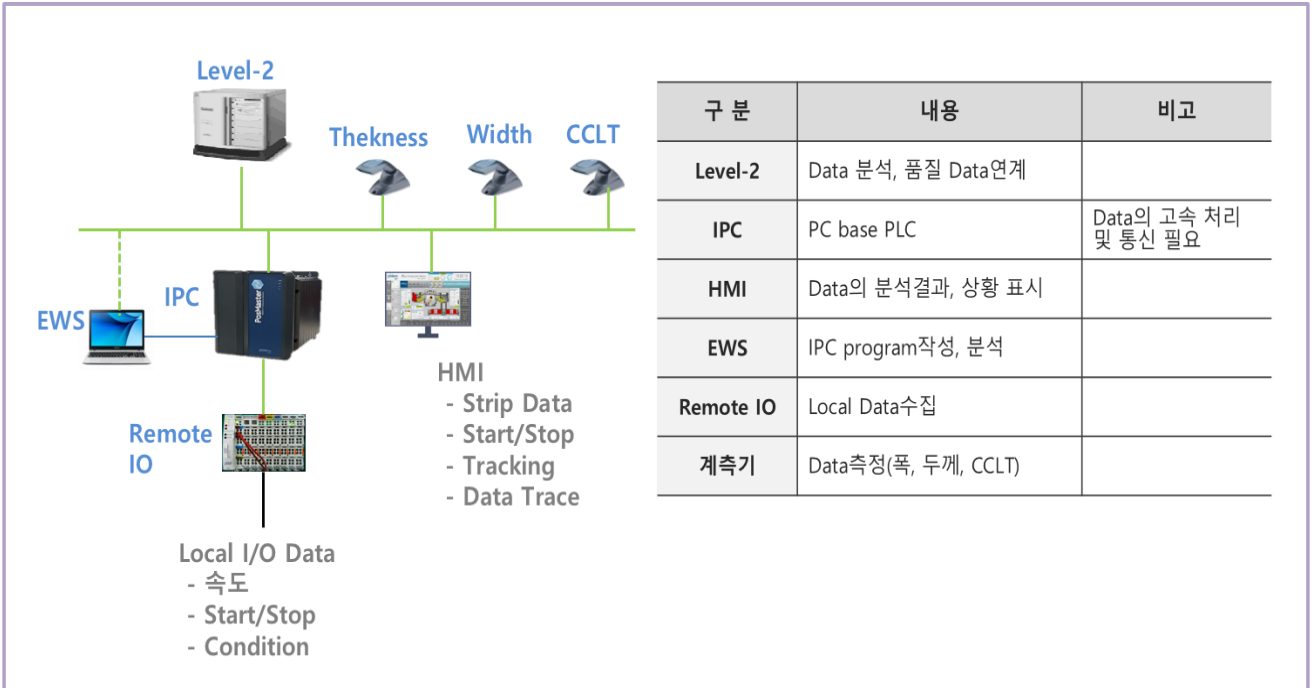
Level-2

Thekness

Width

CCLT

EWS

IPC

Remote IO

HMI
- Strip Data
- Start/Stop
- Tracking
- Data Trace

Local I/O Data
- 속도
- Start/Stop
- Condition

| 구 분 | 내용 | 비고 |
|---|---|---|
| Level-2 | Data 분석, 품질 Data연계 | |
| IPC | PC base PLC | Data의 고속 처리 및 통신 필요 |
| HMI | Data의 분석결과, 상황 표시 | |
| EWS | IPC program작성, 분석 | |
| Remote IO | Local Data수집 | |
| 계측기 | Data측정(폭, 두께, CCLT) | |